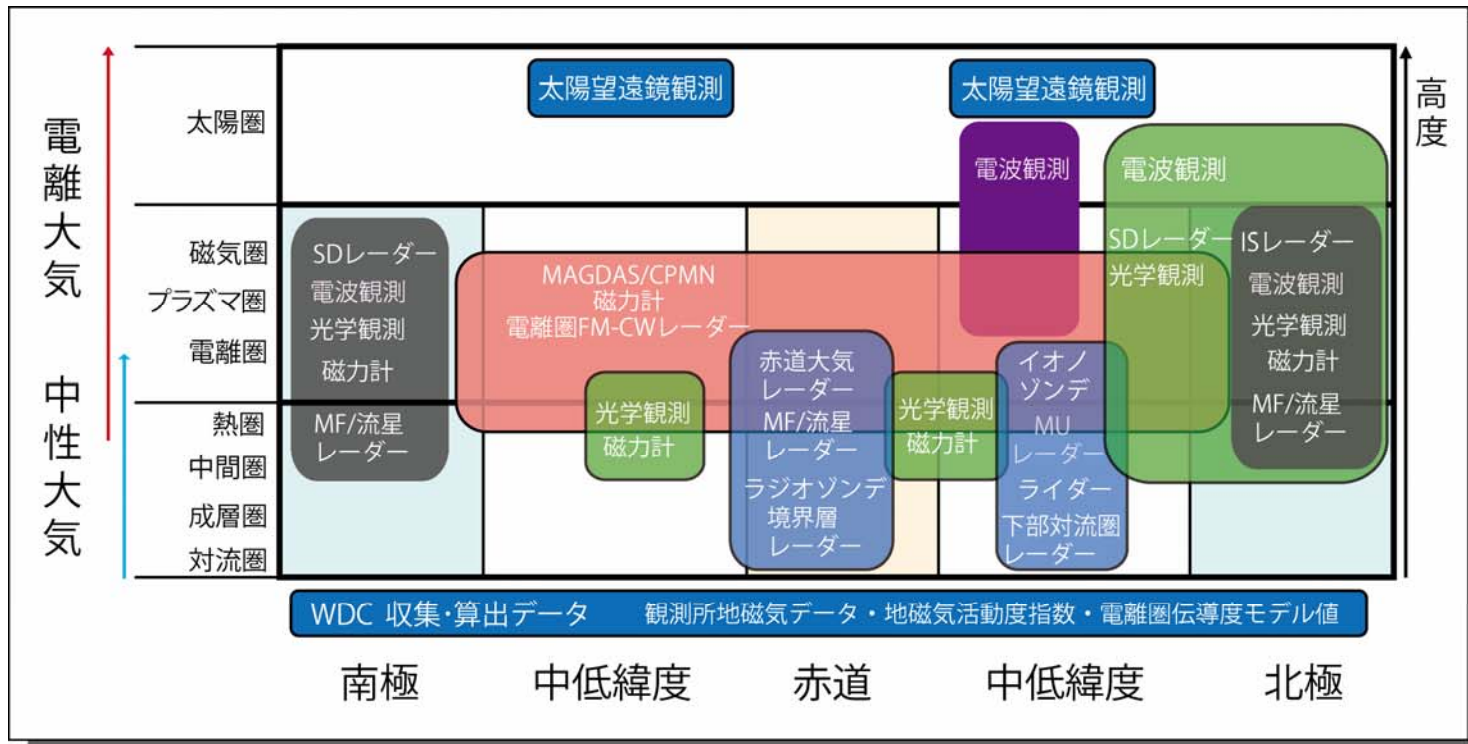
電離大気

中性大気

太陽圏

磁気圏
プラズマ圏
電離圏

熱圏
中間圏
成層圏
対流圏

高度

太陽望遠鏡観測

太陽望遠鏡観測

電波観測

電波観測

SDレーダー
電波観測
光学観測
磁力計

MF/流星
レーダー

MAGDAS/CPMN
磁力計
電離圏FM-CWレーダー

光学観測
磁力計

赤道大気
レーダー
MF/流星
レーダー
ラジオゾンデ
境界層
レーダー

光学観測
磁力計

イオノ
ゾンデ
MU
レーダー
ライダー
下部対流圏
レーダー

SDレーダー
光学観測

ISレーダー
電波観測
光学観測
磁力計
MF/流星
レーダー

WDC 収集・算出データ　観測所地磁気データ・地磁気活動度指数・電離圏伝導度モデル値

南極　中低緯度　赤道　中低緯度　北極